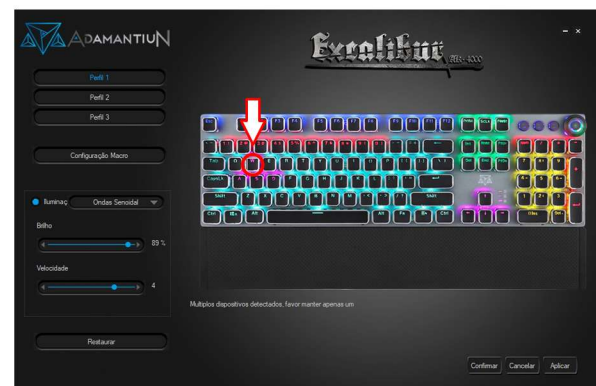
ADAMANTIUN

Excalibur

Perfil 1

Perfil 2

Perfil 3

Configuração Macro

Iluminaç

Ondas Senoidal

Brilho

89 %

Velocidade

4

Restaurar

Multiplos dispositivos detectados, favor manter apenas um

Confirmar

Cancelar

Aplicar